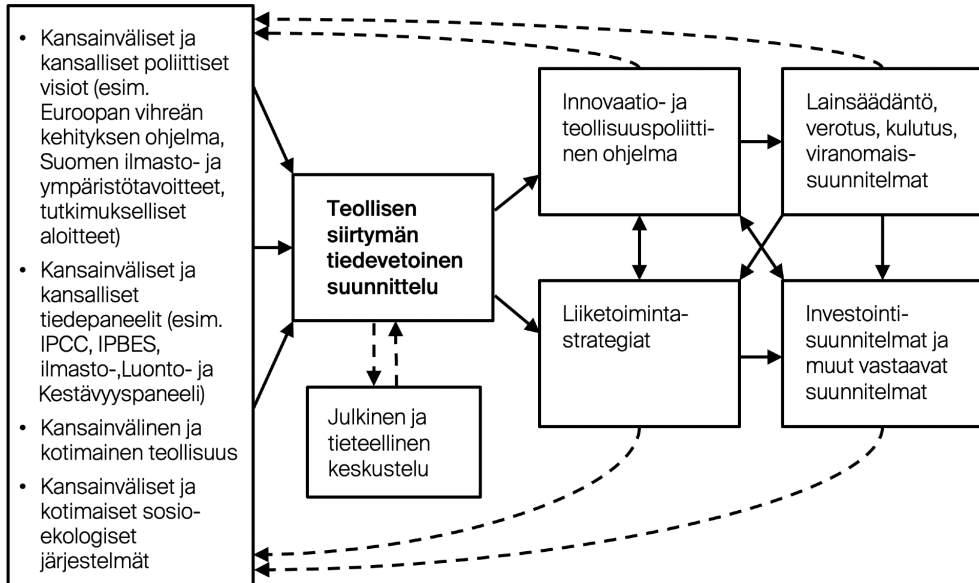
- Kansainväliset ja kansalliset poliittiset visiot (esim. Euroopan vihreän kehityksen ohjelma, Suomen ilmasto- ja ympäristötavoitteet, tutkimukselliset aloitteet)
- Kansainväliset ja kansalliset tiedepaneelit (esim. IPCC, IPBES, ilmasto-,Luonto- ja Kestävyyspaneeli)
- Kansainvälinen ja kotimainen teollisuus
- Kansainväliset ja kotimaiset sosioekologiset järjestelmät

**Teollisen siirtymän tiedevetoinen suunnittelu**

Julkinen ja tieteellinen keskustelu

Innovaatio- ja teollisuuspoliittinen ohjelma

Lainsäädäntö, verotus, kulutus, viranomaissuunnitelmat

Liiketoimintastrategiat

Investointisuunnitelmat ja muut vastaavat suunnitelmat